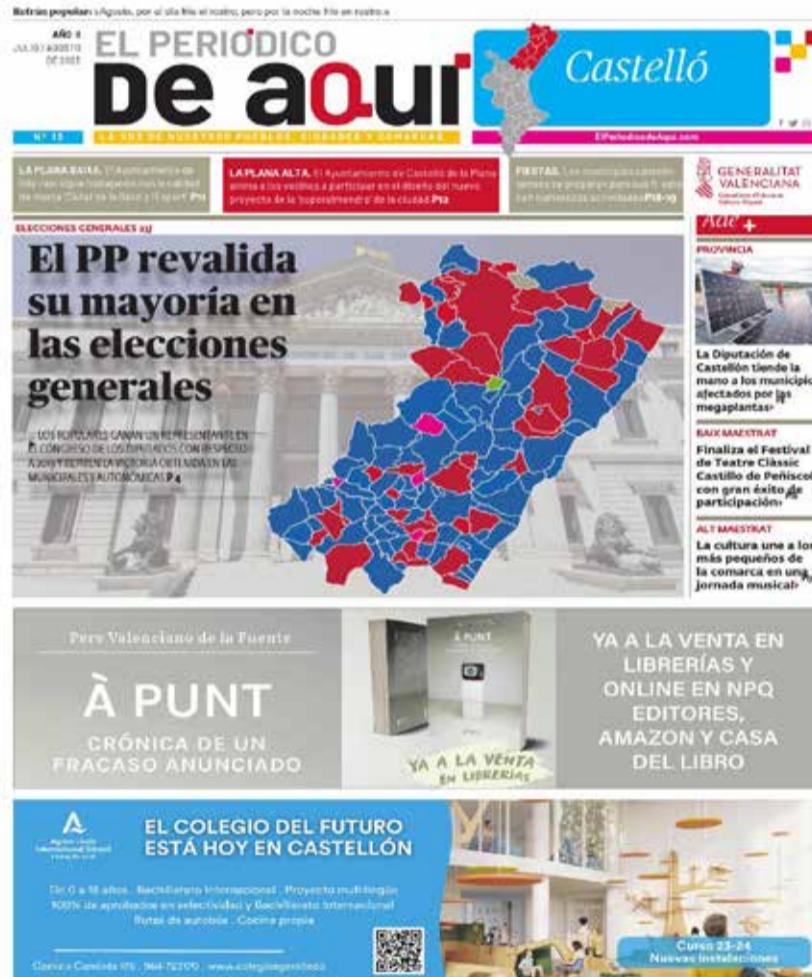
Refrán popular: «Agosto, por el día frío el rostro, pero por la noche frío en rostro»

AÑO 4
JULIO / AGOSTO DE 2023

EL PERIÓDICO
De aQui

Castelló

Nº 13

LA VOZ DE NUESTROS PUEBLOS, CIUDADES Y COMARCAS

ElPeriodicodeAqui.com

LA PLANA BAIXA. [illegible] P11

LA PLANA ALTA. El Ayuntamiento de Castelló de la Plana anima a los vecinos a participar en el diseño del nuevo proyecto de la 'superalmendra' de la ciudad P12

FIESTAS. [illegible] P18-19

GENERALITAT VALENCIANA

ELECCIONES GENERALES 23J

El PP revalida su mayoría en las elecciones generales

LOS POPULARES GANAN UN REPRESENTANTE EN EL CONGRESO DE LOS DIPUTADOS CON RESPECTO A 2019 Y REFUERZA LA VICTORIA OBTENIDA EN LAS MUNICIPALES Y AUTONÓMICAS P4

Ade +

PROVINCIA
La Diputación de Castellón tiende la mano a los municipios afectados por las megaplantas›

BAIX MAESTRAT
Finaliza el Festival de Teatre Clàssic Castillo de Peñíscola con gran éxito de participación›

ALT MAESTRAT
La cultura une a los más pequeños de la comarca en una jornada musical›

Pere Valenciano de la Fuente

À PUNT

CRÓNICA DE UN FRACASO ANUNCIADO

À PUNT

YA A LA VENTA EN LIBRERÍAS

YA A LA VENTA EN LIBRERÍAS Y ONLINE EN NPQ EDITORES, AMAZON Y CASA DEL LIBRO

EL COLEGIO DEL FUTURO ESTÁ HOY EN CASTELLÓN

De 0 a 18 años . Bachillerato Internacional . Proyecto multilingüe
100% de aprobados en selectividad y Bachillerato Internacional
Rutas de autobús . Cocina propia

Camino Caminás 175 . 964 72 17 70 . www.colegio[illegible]

Curso 23-24
Nuevas instalaciones